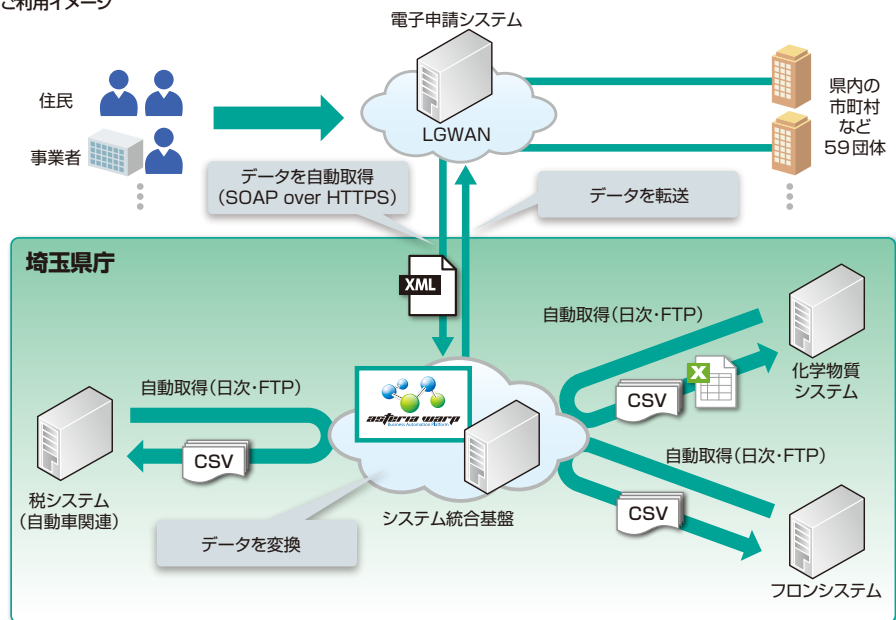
ご利用イメージ

電子申請システム

住民

事業者

LGWAN

県内の市町村など59団体

データを自動取得（SOAP over HTTPS）

データを転送

埼玉県庁

XML

自動取得（日次・FTP）

化学物質システム

CSV

自動取得（日次・FTP）

CSV

asteria warp

自動取得（日次・FTP）

CSV

税システム（自動車関連）

システム統合基盤

CSV

データを変換

フロンシステム